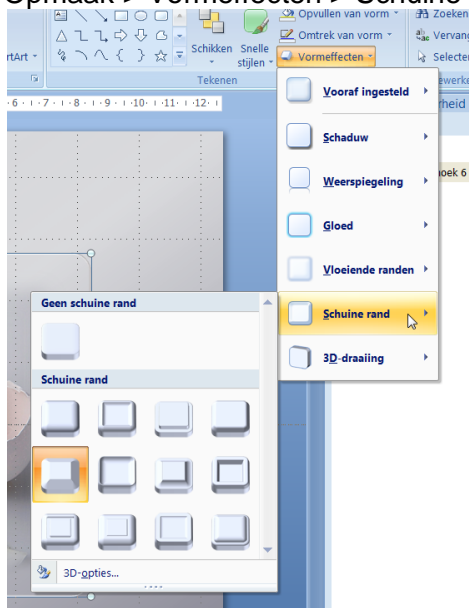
Opmaak > Vormeffecten > Schuine

rtArt

Schikken

Snelle stijlen

Opvullen van vorm

Omtrek van vorm

Vormeffecten

Vervang

Selecter

Tekenen

ewerke

rheid

6 · 1 · 7 · 1 · 8 · 1 · 9 · 1 · 10 · 1 · 11 · 1 · 12 · 1

Vooraf ingesteld

Schaduw

Weerspiegeling

Gloed

Vloeiende randen

Schuine rand

3D-draaiing

oek 6

Geen schuine rand

Schuine rand

3D-opties...